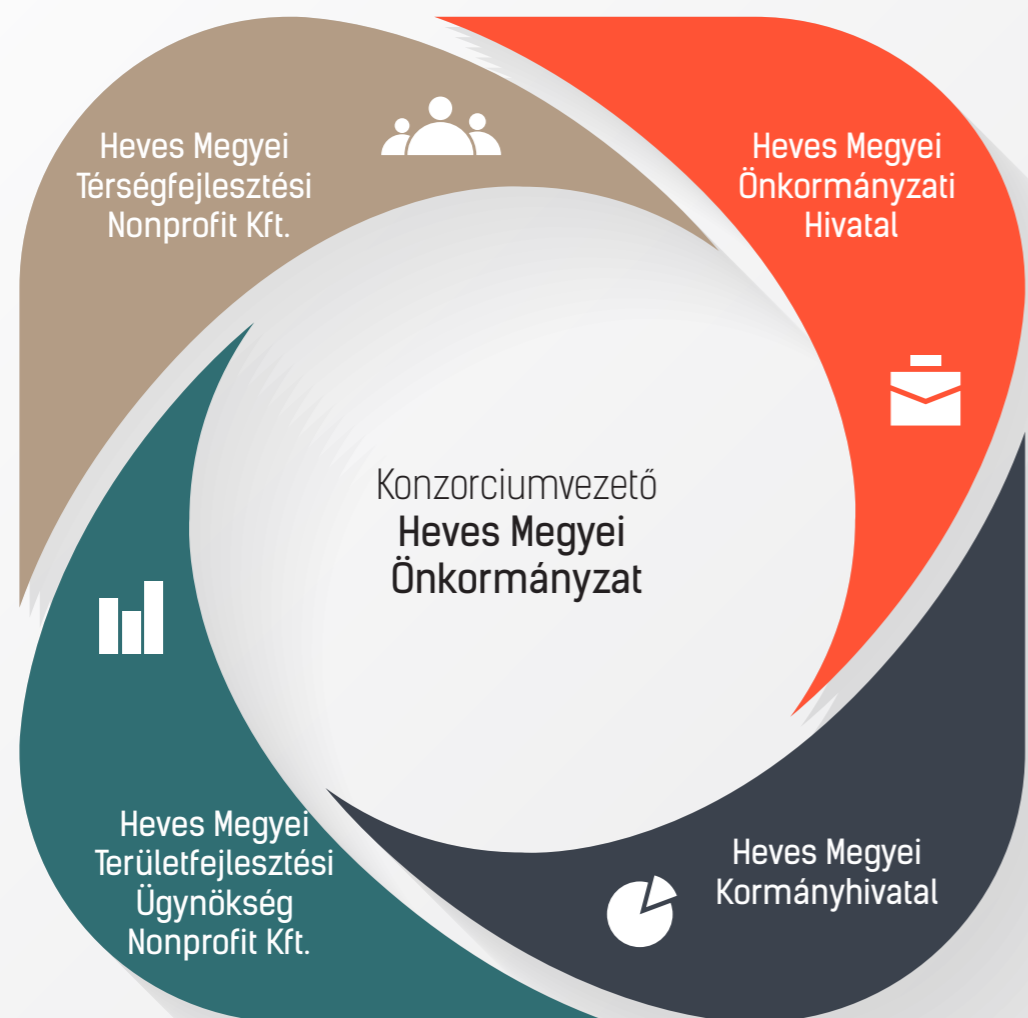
Heves Megyei Térségfejlesztési Nonprofit Kft.

Heves Megyei Önkormányzati Hivatal

Konzorciumvezető
Heves Megyei Önkormányzat

Heves Megyei Területfejlesztési Ügynökség Nonprofit Kft.

Heves Megyei Kormányhivatal